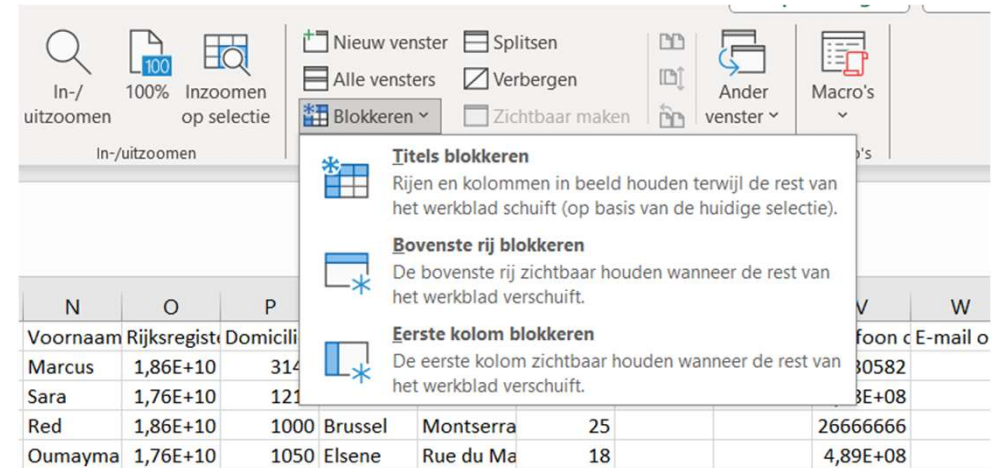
In-/uitzoomen 100% Inzoomen op selectie

In-/uitzoomen

Nieuw venster
Alle vensters
Blokkeren
Splitsen
Verbergen
Zichtbaar maken

Ander venster

Macro's

's

Titels blokkeren
Rijen en kolommen in beeld houden terwijl de rest van het werkblad schuift (op basis van de huidige selectie).

Bovenste rij blokkeren
De bovenste rij zichtbaar houden wanneer de rest van het werkblad verschuift.

Eerste kolom blokkeren
De eerste kolom zichtbaar houden wanneer de rest van het werkblad verschuift.

| N | O | P | | | | | | V | W |
|---|---|---|---|---|---|---|---|---|---|
| Voornaam | Rijksregiste | Domicili | | | | | | foon c | E-mail o |
| Marcus | 1,86E+10 | 314 | | | | | | 30582 | |
| Sara | 1,76E+10 | 121 | | | | | | 3E+08 | |
| Red | 1,86E+10 | 1000 | Brussel | Montserra | 25 | | | 26666666 | |
| Oumayma | 1,76E+10 | 1050 | Elsene | Rue du Ma | 18 | | | 4,89E+08 | |